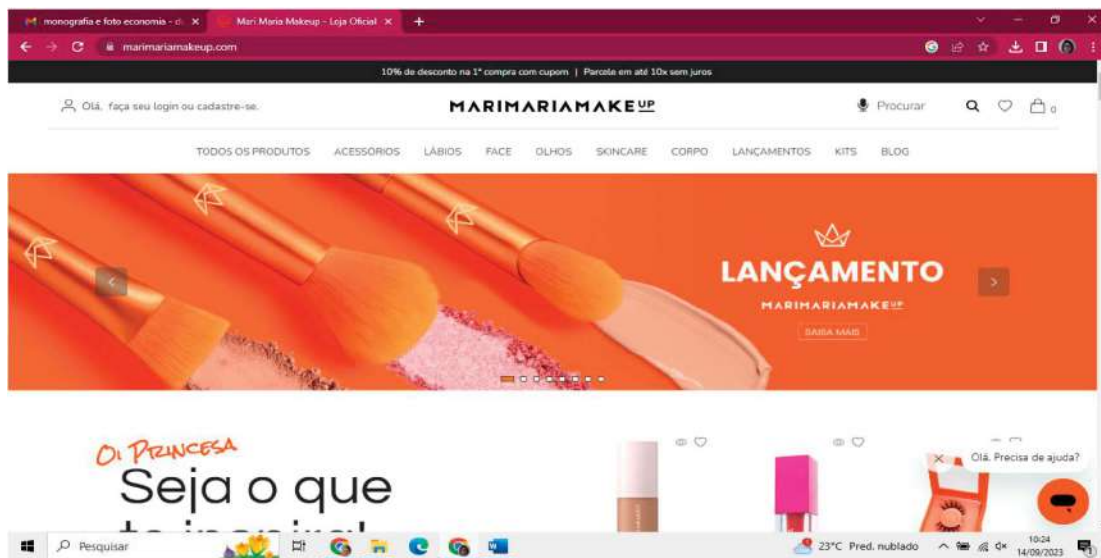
monografia e foto economia - d ×
Mari Maria Makeup - Loja Oficial ×
+

marimariamakeup.com

10% de desconto na 1ª compra com cupom | Parcele em até 10x sem juros

Olá, faça seu login ou cadastre-se.

MARIMARIAMAKEUP

Procurar

0

TODOS OS PRODUTOS ACESSÓRIOS LÁBIOS FACE OLHOS SKINCARE CORPO LANÇAMENTOS KITS BLOG

LANÇAMENTO

MARIMARIAMAKEUP

SAIBA MAIS

Oi PRINCESA

Seja o que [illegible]

Olá. Precisa de ajuda?

Pesquisar

23°C Pred. nublado

10:24
14/09/2023